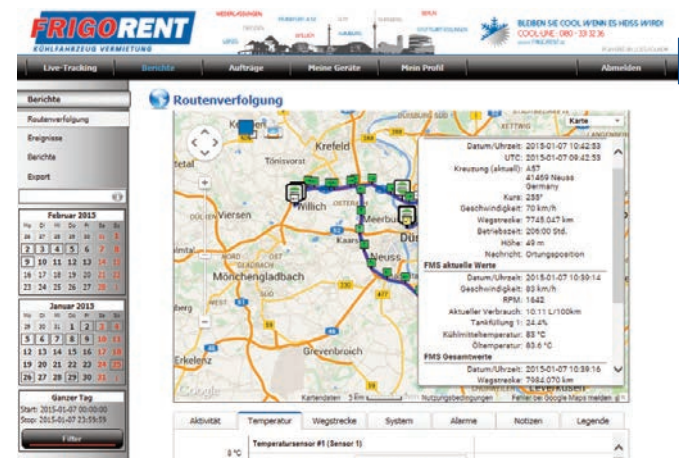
FRIGORENT
KÜHLFAHRZEUG VERMIETUNG

BLEIBEN SIE COOL WENN ES HEISS WIRD!
COOL-LINE · 0800 · 33 32 36
www.FRIGORENT.de

Live-Tracking | Berichte | Aufträge | Meine Geräte | Mein Profil | Abmelden

Berichte
Routenverfolgung
Ereignisse
Berichte
Export

Februar 2015
Mo Di Mi Do Fr Sa So
26 27 28 29 30 31 1
2 3 4 5 6 7 8
9 10 11 12 13 14 15
16 17 18 19 20 21 22
23 24 25 26 27 28 1

Januar 2015
Mo Di Mi Do Fr Sa So
29 30 31 1 2 3 4
5 6 7 8 9 10 11
12 13 14 15 16 17 18
19 20 21 22 23 24 25
26 27 28 29 30 31 1

Ganzer Tag
Start: 2015-01-07 00:00:00
Stop: 2015-01-07 23:59:59
Filter

Routenverfolgung

Karte
Krefeld
Tönisvorst
Viersen
Willich
Meerbusch
Kaarst
Neuss
Düsseldorf
Mönchengladbach
Grevenbroich
Erkelenz
Kettwig
Google
Kartendaten
Nutzungsbedingungen
Fehler bei Google Maps melden

Datum/Uhrzeit: 2015-01-07 10:42:53
UTC: 2015-01-07 09:42:53
Kreuzung (aktuell): A57
41469 Neuss
Germany
Kurs: 258°
Geschwindigkeit: 70 km/h
Wegstrecke: 7745.047 km
Betriebszeit: 209:00 Std.
Höhe: 49 m
Nachricht: Ortungsposition
FMS aktuelle Werte
Datum/Uhrzeit: 2015-01-07 10:39:14
Geschwindigkeit: 83 km/h
RPM: 1642
Aktueller Verbrauch: 10.11 L/100km
Tankfüllung 1: 24.4%
Kühlmitteltemperatur: 83 °C
Öltemperatur: 83.6 °C
FMS Gesamtwerte
Datum/Uhrzeit: 2015-01-07 10:39:16
Wegstrecke: 7084.070 km

Aktivität | Temperatur | Wegstrecke | System | Alarme | Notizen | Legende

Temperatursensor #1 (Sensor 1)
8 °C